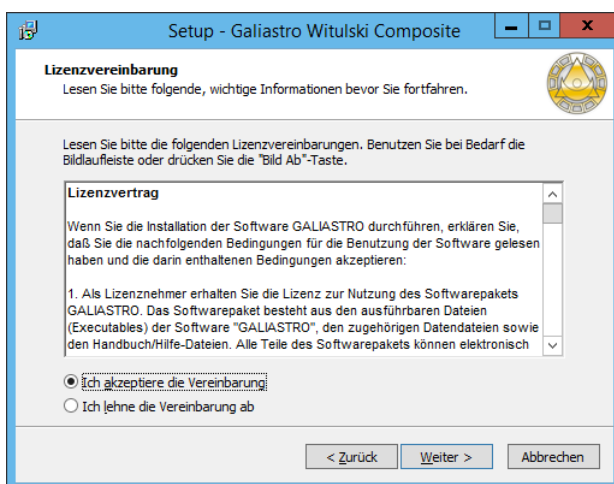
Setup - Galiastro Witulski Composite

Lizenzvereinbarung
Lesen Sie bitte folgende, wichtige Informationen bevor Sie fortfahren.

Lesen Sie bitte die folgenden Lizenzvereinbarungen. Benutzen Sie bei Bedarf die Bildlaufleiste oder drücken Sie die "Bild Ab"-Taste.

Lizenzvertrag

Wenn Sie die Installation der Software GALIASTRO durchführen, erklären Sie, daß Sie die nachfolgenden Bedingungen für die Benutzung der Software gelesen haben und die darin enthaltenen Bedingungen akzeptieren:

1. Als Lizenznehmer erhalten Sie die Lizenz zur Nutzung des Softwarepakets GALIASTRO. Das Softwarepaket besteht aus den ausführbaren Dateien (Executables) der Software "GALIASTRO", den zugehörigen Datendateien sowie den Handbuch/Hilfe-Dateien. Alle Teile des Softwarepakets können elektronisch

Ich akzeptiere die Vereinbarung
Ich lehne die Vereinbarung ab

< Zurück
Weiter >
Abbrechen